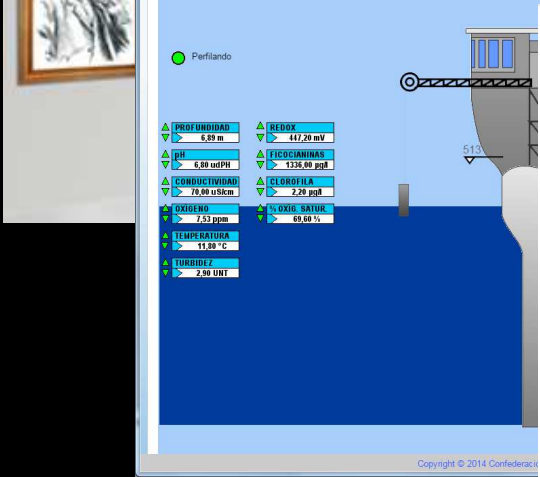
Perfilando

PROFUNDIDAD
6,89 m

pH
6,80 udPH

CONDUCTIVIDAD
70,00 uS/cm

OXIGENO
7,53 ppm

TEMPERATURA
11,80 °C

TURBIDEZ
2,90 UNT

REDOX
447,20 mV

FICOCIANINAS
1336,00 pg/l

CLOROFILA
2,20 pg/l

% OXIG. SATUR.
69,60 %

513

Copyright © 2014 Confederaci